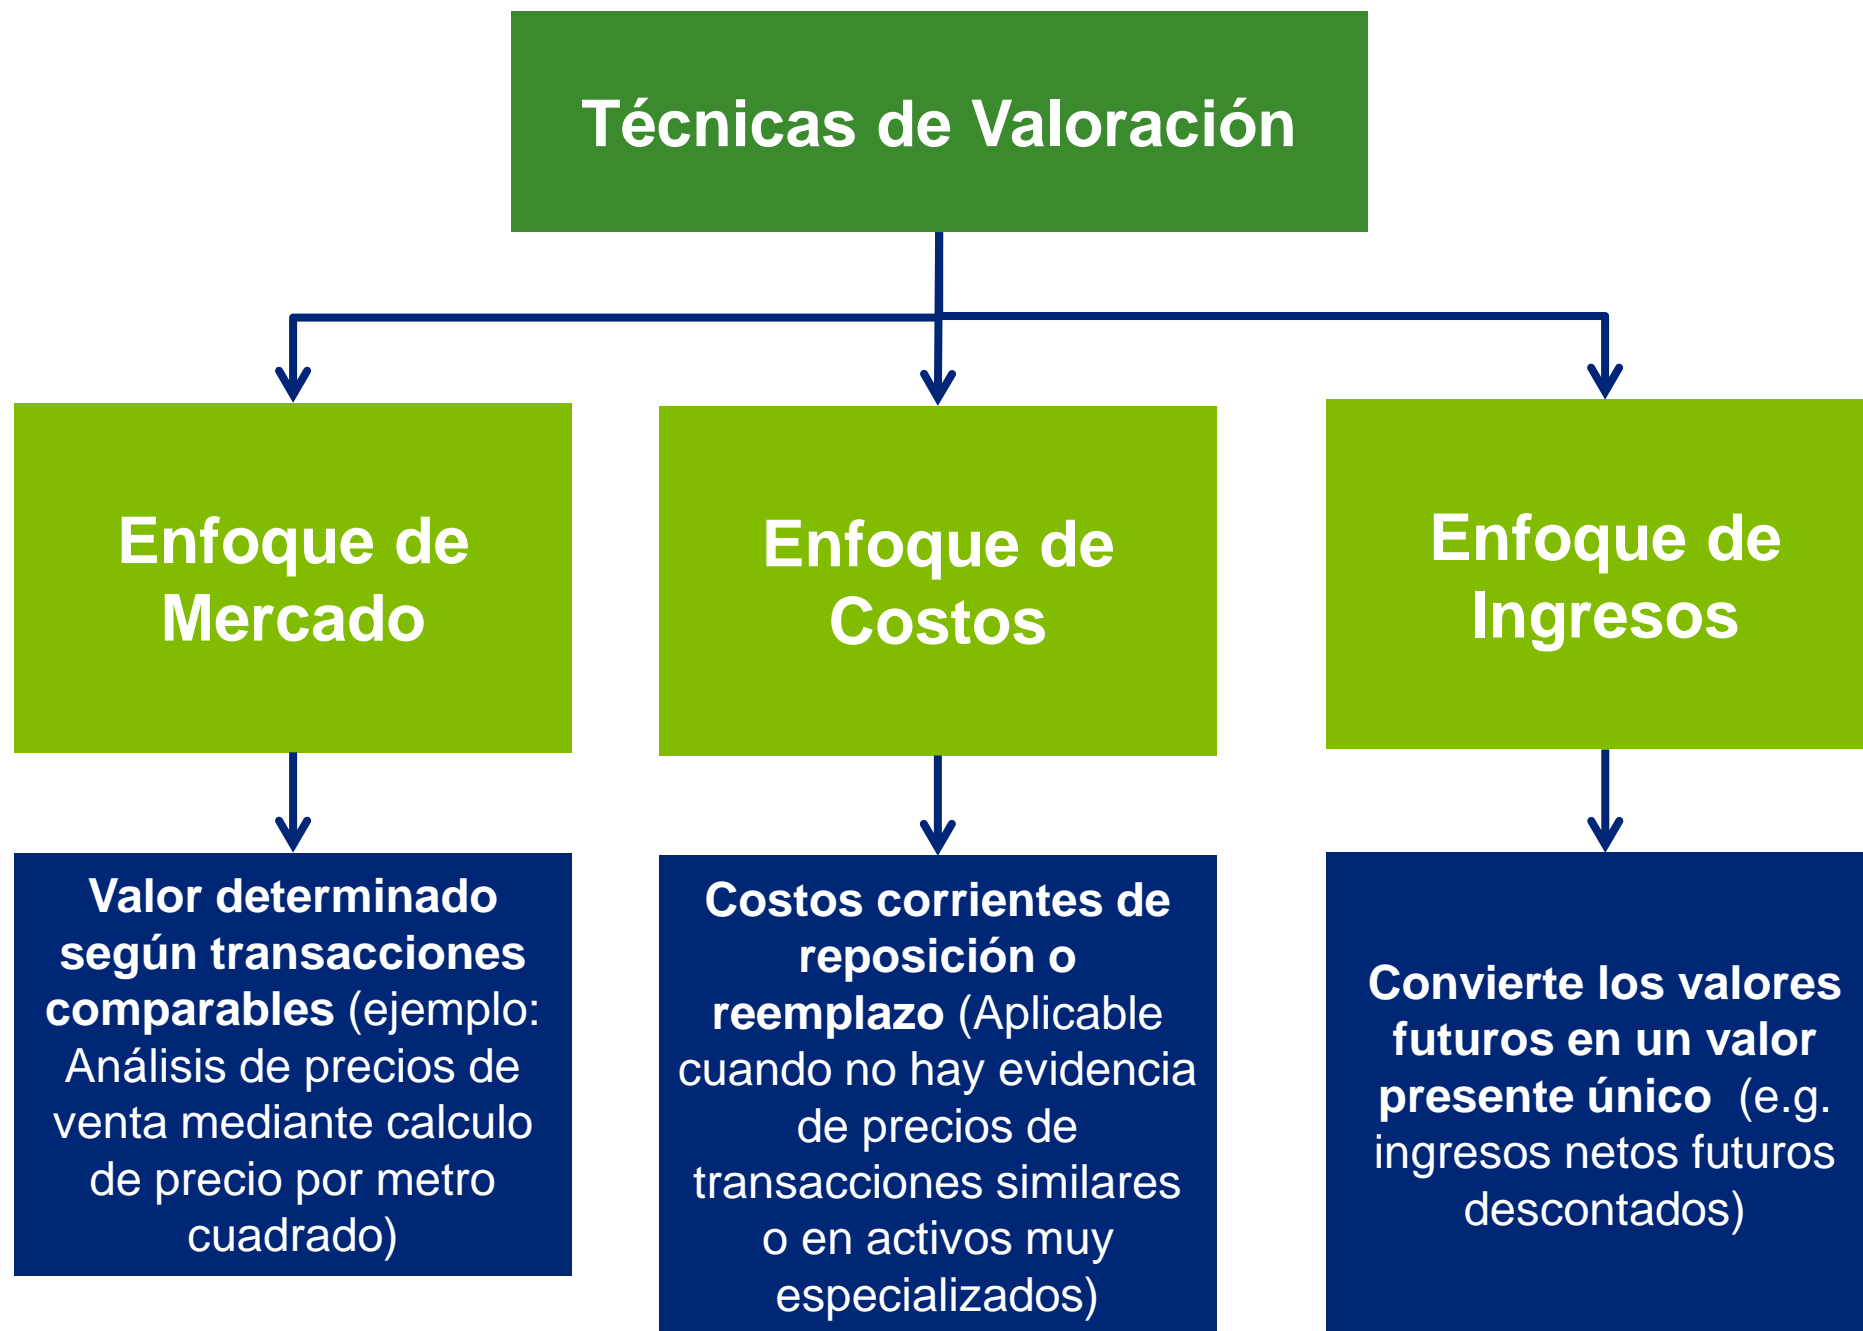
Técnicas de Valoración

Enfoque de Mercado

Enfoque de Costos

Enfoque de Ingresos

Valor determinado según transacciones comparables (ejemplo: Análisis de precios de venta mediante calculo de precio por metro cuadrado)

Costos corrientes de reposición o reemplazo (Aplicable cuando no hay evidencia de precios de transacciones similares o en activos muy especializados)

Convierte los valores futuros en un valor presente único (e.g. ingresos netos futuros descontados)